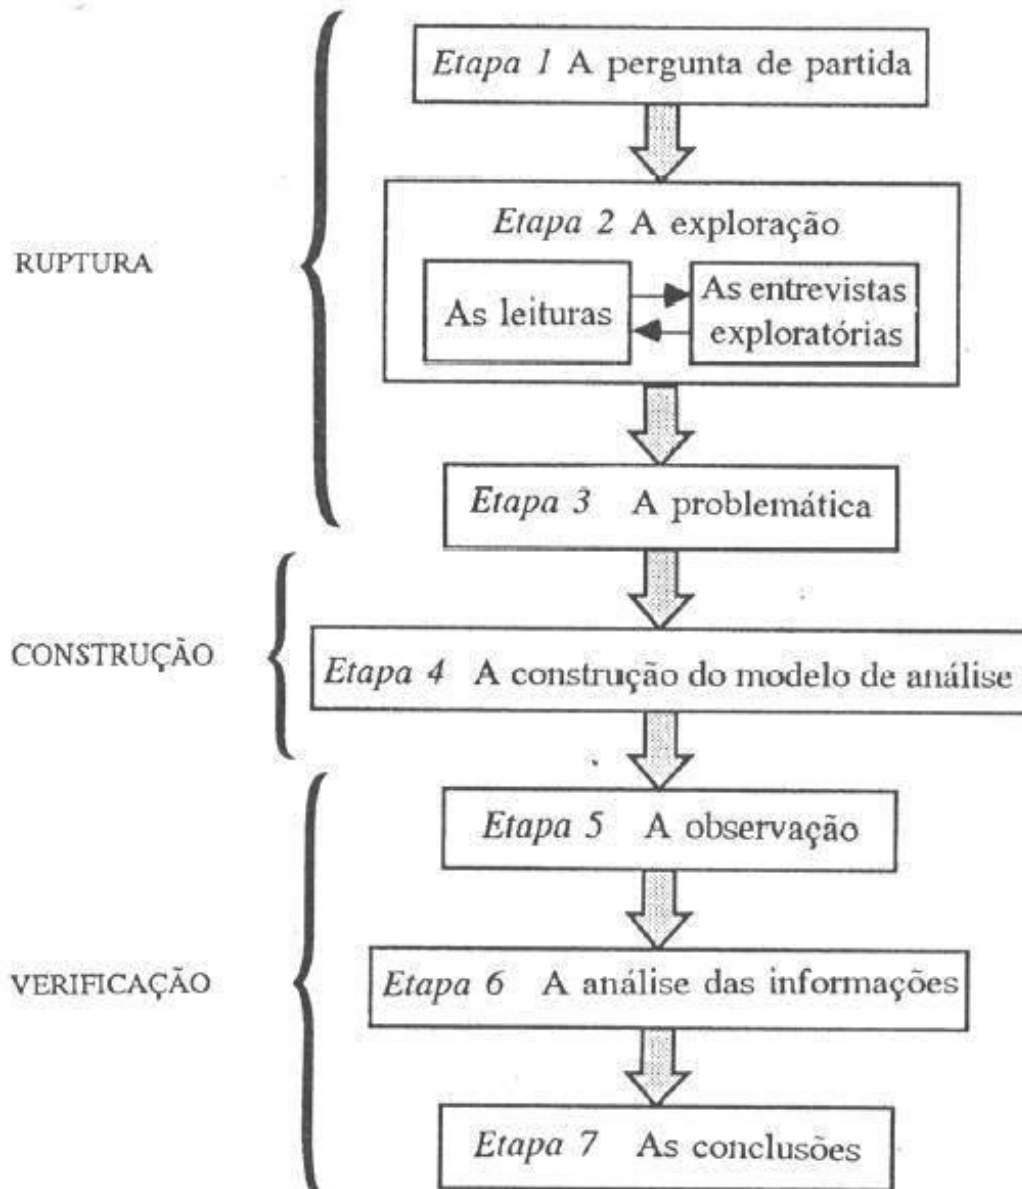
RUPTURA

Etapa 1 A pergunta de partida

Etapa 2 A exploração

As leituras

As entrevistas exploratórias

Etapa 3 A problemática

CONSTRUÇÃO

Etapa 4 A construção do modelo de análise

VERIFICAÇÃO

Etapa 5 A observação

Etapa 6 A análise das informações

Etapa 7 As conclusões